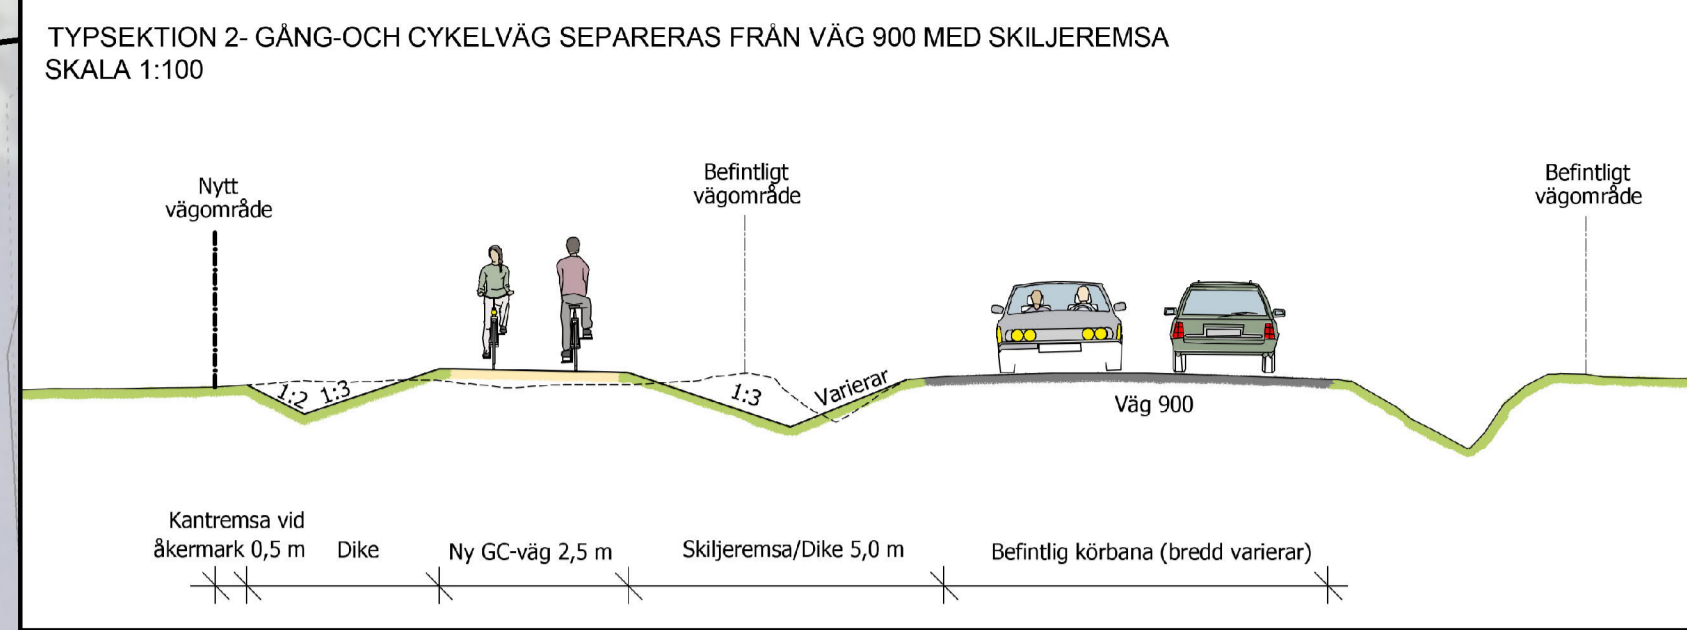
TYPSEKTION 2- GÅNG-OCH CYKELVÄG SEPARERAS FRÅN VÄG 900 MED SKILJEREMSA
SKALA 1:100

Nytt vägområde

Befintligt vägområde

Befintligt vägområde

1:2 1:3

1:3

Varierar

Väg 900

Kantremsa vid åkermark 0,5 m

Dike

Ny GC-väg 2,5 m

Skiljeremsa/Dike 5,0 m

Befintlig körbana (bredd varierar)